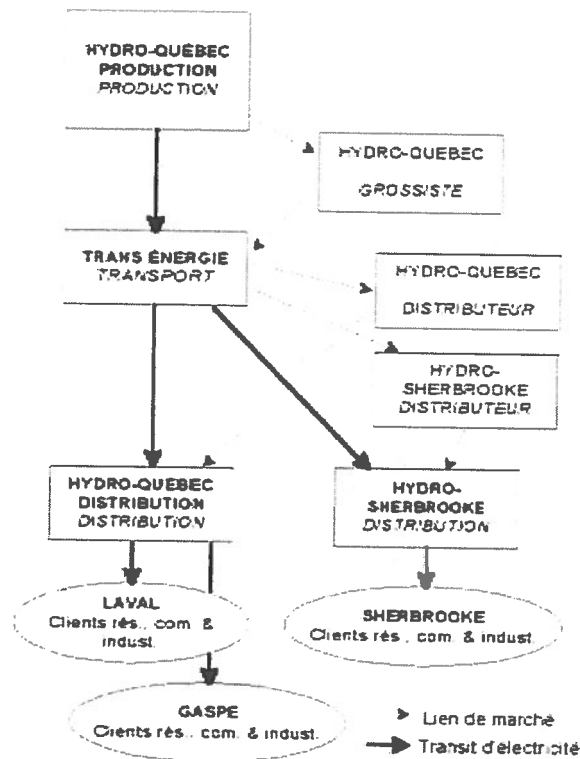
HYDRO-QUEBEC PRODUCTION
PRODUCTION

HYDRO-QUEBEC
GROSSISTE

TRANS ÉNERGIE
TRANSPORT

HYDRO-QUEBEC
DISTRIBUTEUR

HYDRO-SHERBROOKE
DISTRIBUTEUR

HYDRO-QUEBEC DISTRIBUTION
DISTRIBUTION

HYDRO-SHERBROOKE
DISTRIBUTION

LAVAL
Clients rés., com. & indust.

SHERBROOKE
Clients rés., com. & indust.

GASPE
Clients rés., com. & indust.

Lien de marché
Transit d'électricité